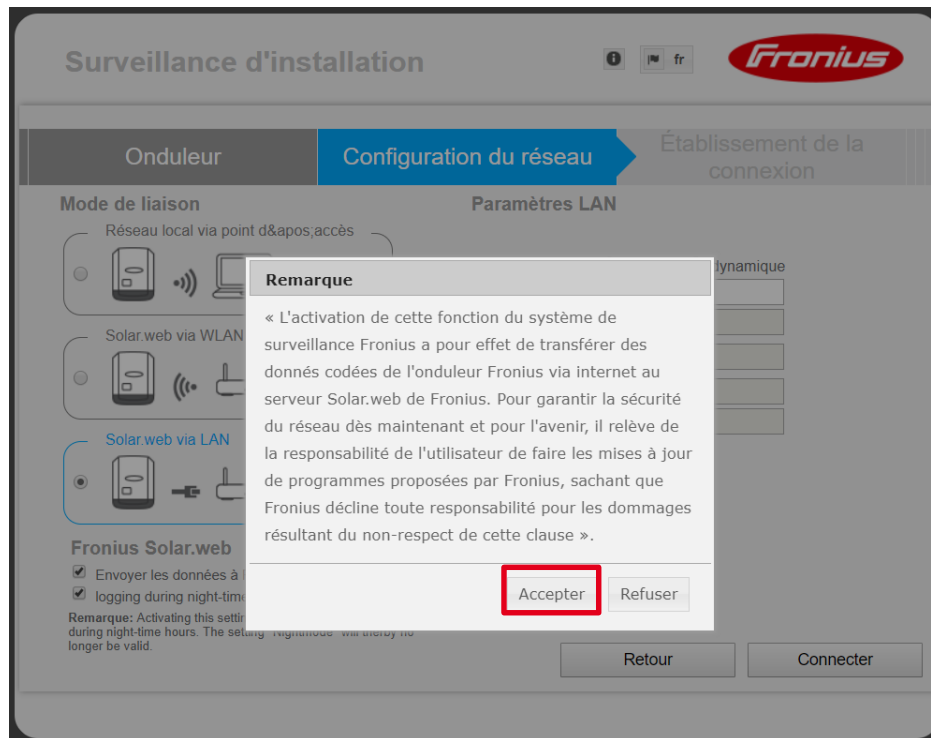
Surveillance d'installation

fr

Fronius

Onduleur

Configuration du réseau

Établissement de la connexion

Mode de liaison

Paramètres LAN

Réseau local via point d&apos;accès

Solar.web via WLAN

Solar.web via LAN

dynamique

Fronius Solar.web

Envoyer les données à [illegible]

logging during night-time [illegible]

Remarque: Activating this settin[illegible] during night-time hours. The setting "Nightmode" will thereby no longer be valid.

Remarque

« L'activation de cette fonction du système de surveillance Fronius a pour effet de transférer des donnés codées de l'onduleur Fronius via internet au serveur Solar.web de Fronius. Pour garantir la sécurité du réseau dès maintenant et pour l'avenir, il relève de la responsabilité de l'utilisateur de faire les mises à jour de programmes proposées par Fronius, sachant que Fronius décline toute responsabilité pour les dommages résultant du non-respect de cette clause ».

Accepter

Refuser

Retour

Connecter